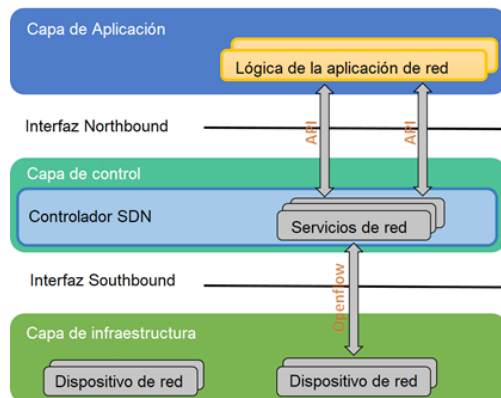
Capa de Aplicación

Lógica de la aplicación de red

Interfaz Northbound

API

API

Capa de control

Controlador SDN

Servicios de red

Interfaz Southbound

Openflow

Capa de infraestructura

Dispositivo de red

Dispositivo de red